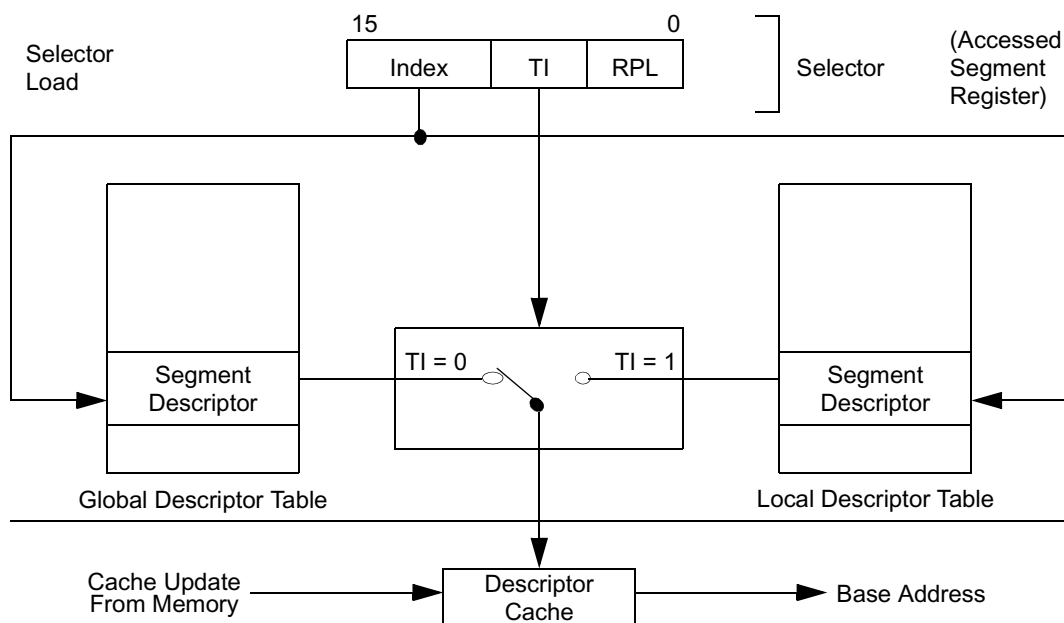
Selector Load

15 0

Index | TI | RPL

Selector

(Accessed Segment Register)

Segment Descriptor

Global Descriptor Table

TI = 0

TI = 1

Segment Descriptor

Local Descriptor Table

Cache Update From Memory

Descriptor Cache

Base Address